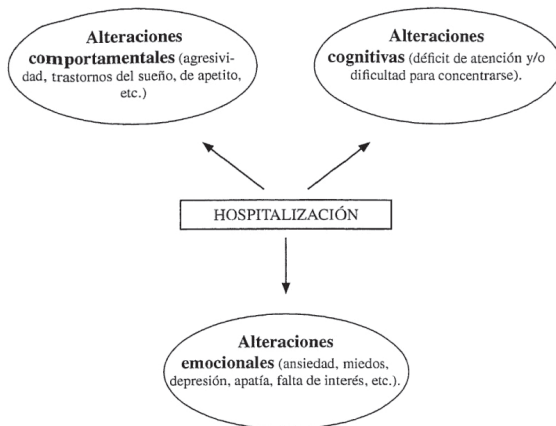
**Alteraciones comportamentales** (agresividad, trastornos del sueño, de apetito, etc.)

**Alteraciones cognitivas** (déficit de atención y/o dificultad para concentrarse).

HOSPITALIZACIÓN

**Alteraciones emocionales** (ansiedad, miedos, depresión, apatía, falta de interés, etc.).